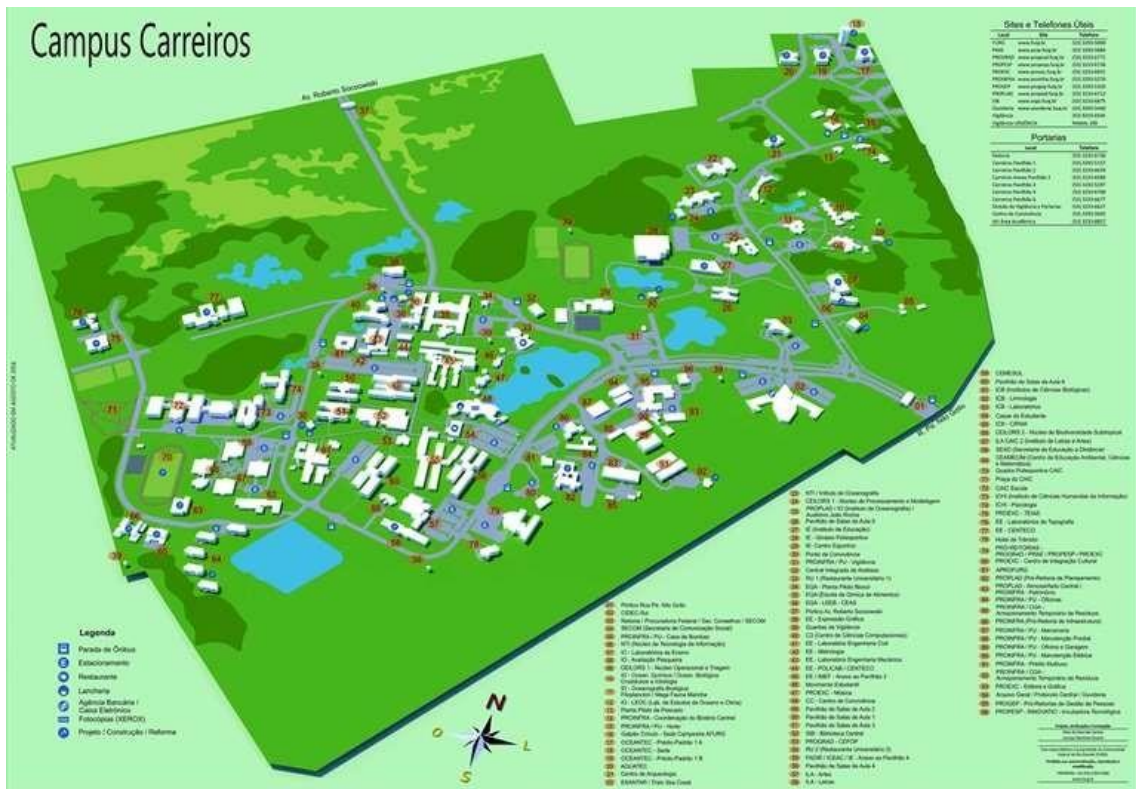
Campus Carreiros

Av. Roberto Socoowski

Sites e Telefones Úteis

Portarias

Legenda

Parada de Ônibus

Estacionamento

Restaurante

Lancheria

Agência Bancária / Caixa Eletrônico

Fotocópias (XEROX)

Projeto / Construção / Reforma

N

L

S

O

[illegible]

CEMEXUL

Pavilhão de Salas de Aula 6

ICB - Limnologia

ICB - Laboratórios

Casa do Estudante

PRÓ-REITORIAS

PROPLAD

PRAE

PROPESP

PROEXC

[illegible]